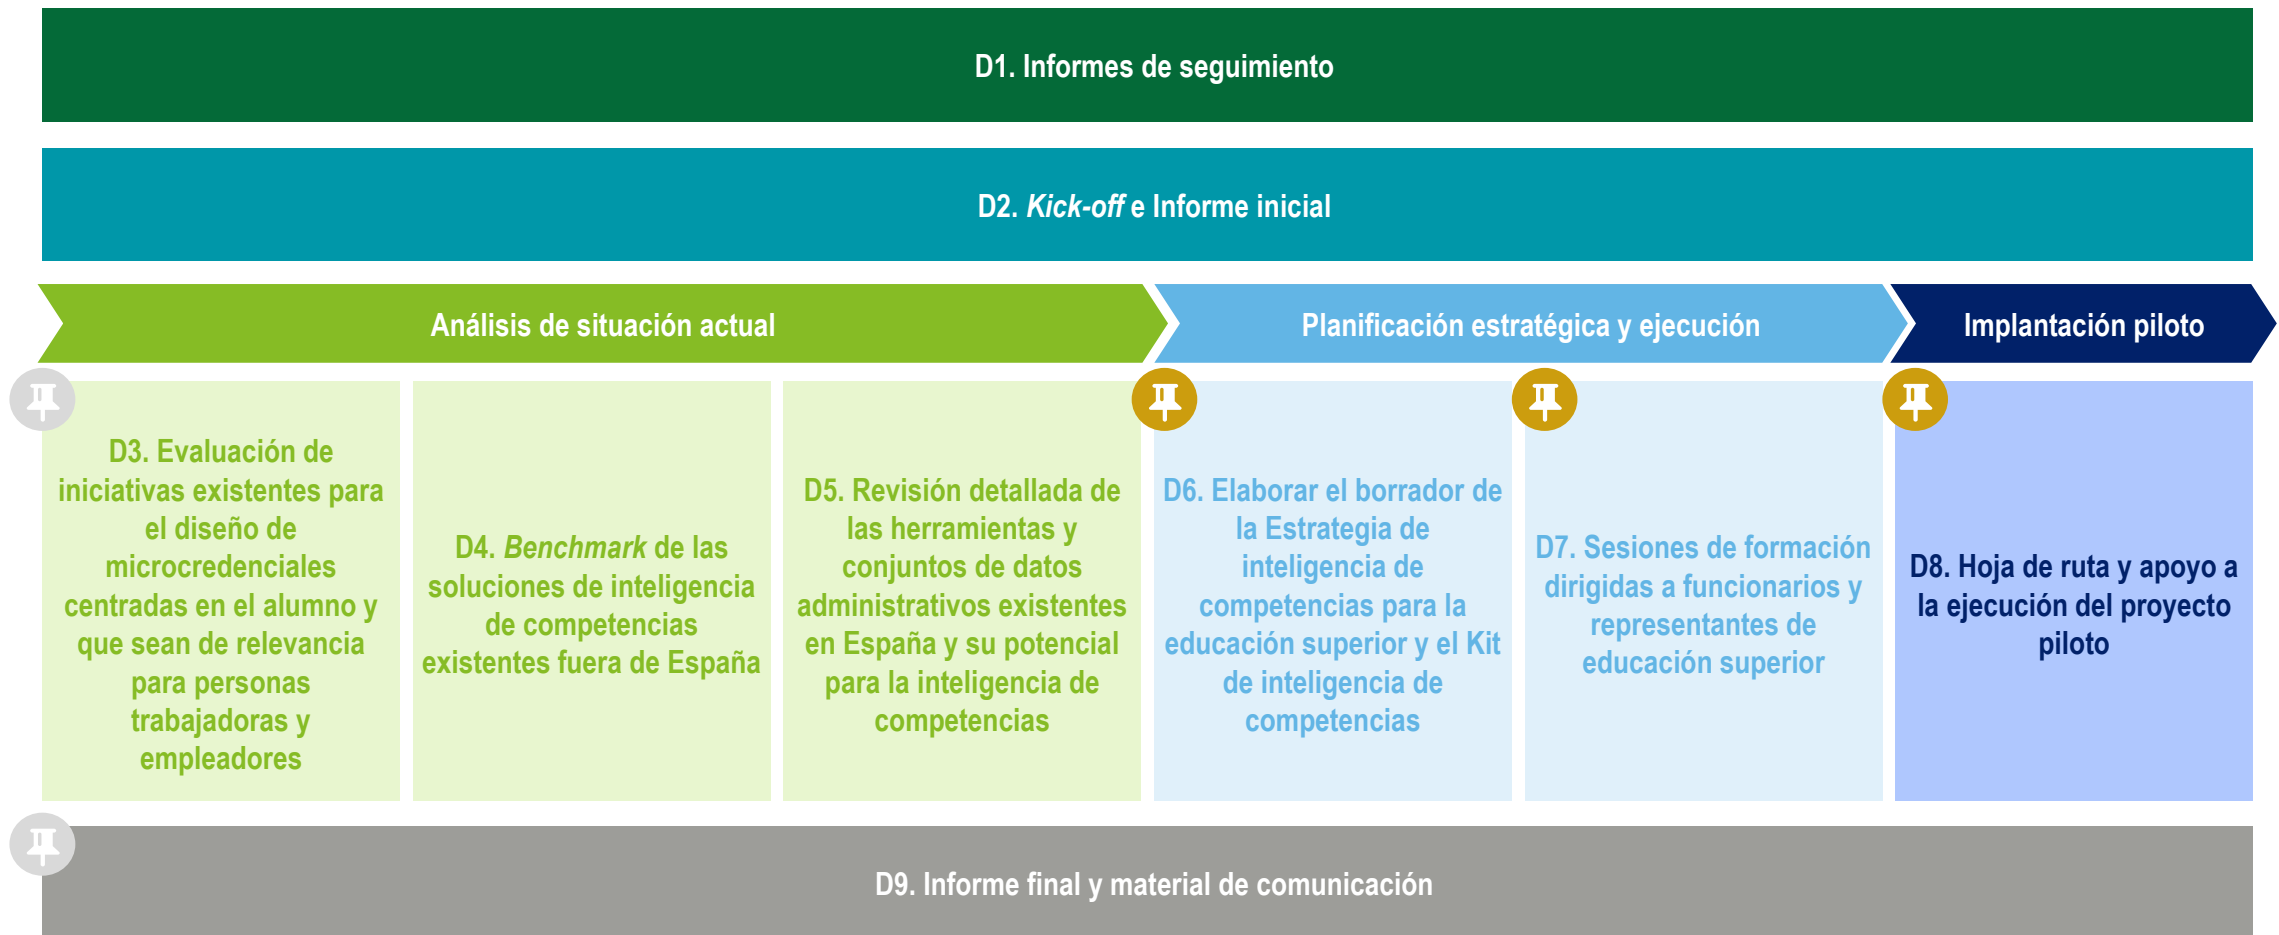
D1. Informes de seguimiento

D2. Kick-off e Informe inicial

Análisis de situación actual

Planificación estratégica y ejecución

Implantación piloto

D3. Evaluación de iniciativas existentes para el diseño de microcredenciales centradas en el alumno y que sean de relevancia para personas trabajadoras y empleadores

D4. Benchmark de las soluciones de inteligencia de competencias existentes fuera de España

D5. Revisión detallada de las herramientas y conjuntos de datos administrativos existentes en España y su potencial para la inteligencia de competencias

D6. Elaborar el borrador de la Estrategia de inteligencia de competencias para la educación superior y el Kit de inteligencia de competencias

D7. Sesiones de formación dirigidas a funcionarios y representantes de educación superior

D8. Hoja de ruta y apoyo a la ejecución del proyecto piloto

D9. Informe final y material de comunicación